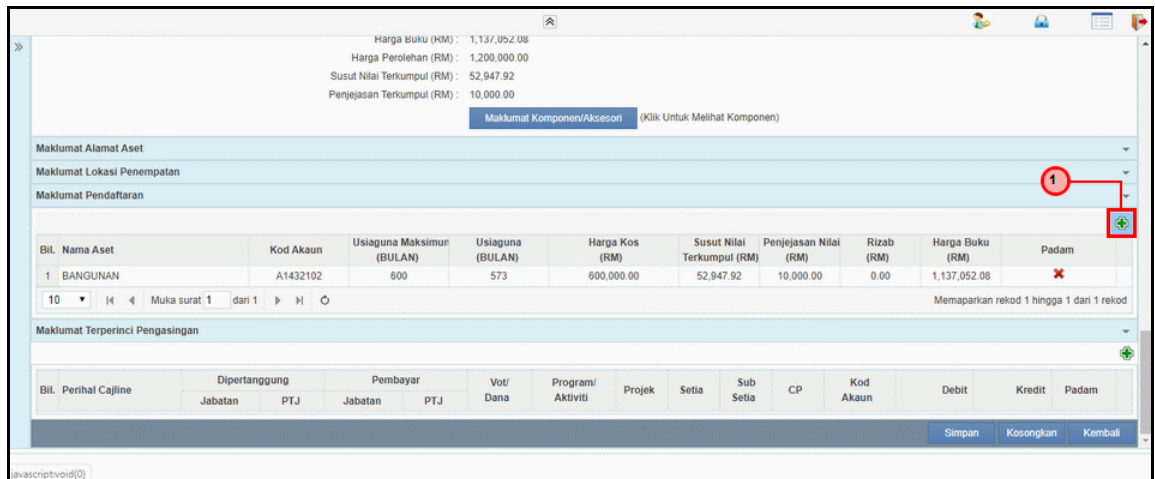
Harga Buku (RM) : 1,137,052.08
Harga Perolehan (RM) : 1,200,000.00
Susut Nilai Terkumpul (RM) : 52,947.92
Penjejasan Terkumpul (RM) : 10,000.00

Maklumat Komponen/Aksesori (Klik Untuk Melihat Komponen)

Maklumat Alamat Aset

Maklumat Lokasi Penempatan

Maklumat Pendaftaran

1

| Bil. | Nama Aset | Kod Akaun | Usiaguna Maksimum (BULAN) | Usiaguna (BULAN) | Harga Kos (RM) | Susut Nilai Terkumpul (RM) | Penjejasan Nilai (RM) | Rizab (RM) | Harga Buku (RM) | Padam |
|---|---|---|---|---|---|---|---|---|---|---|
| 1 | BANGUNAN | A1432102 | 600 | 573 | 600,000.00 | 52,947.92 | 10,000.00 | 0.00 | 1,137,052.08 | ✖ |

10 Muka surat 1 dari 1

Memaparkan rekod 1 hingga 1 dari 1 rekod

Maklumat Terperinci Pengasingan

| Bil. | Perihal Cajline | Dipertanggung Jabatan | Dipertanggung PTJ | Pembayar Jabatan | Pembayar PTJ | Vot/ Dana | Program/ Aktiviti | Projek | Setia | Sub Setia | CP | Kod Akaun | Debit | Kredit | Padam |
|---|---|---|---|---|---|---|---|---|---|---|---|---|---|---|---|

Simpan Kosongkan Kembali

avascript:void(0)